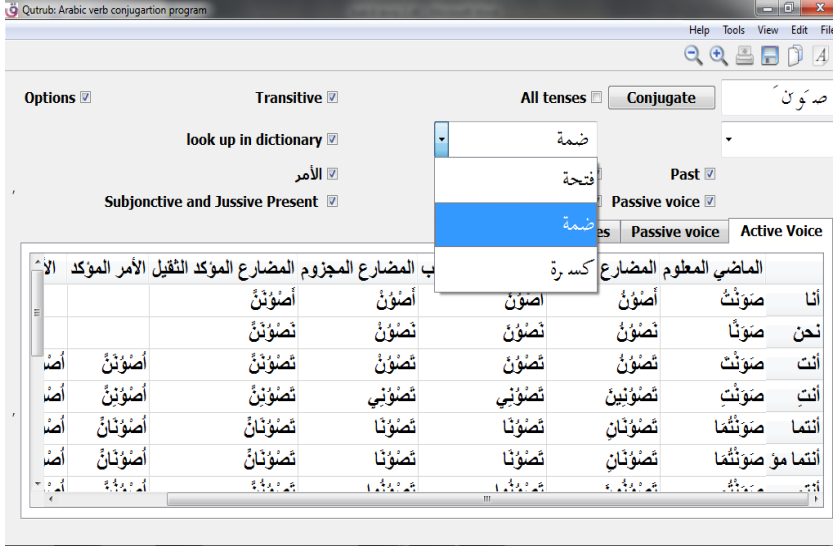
Qutrub: Arabic verb conjugartion program

Help Tools View Edit File

Options ☑ Transitive ☑ All tenses ☐ Conjugate صَوَنَ

look up in dictionary ☑ ضمة

فتحة
ضمة
كسرة

الأمر ☑ Past ☑

Subjonctive and Jussive Present ☑ Passive voice ☑

es Passive voice Active Voice

| | الماضي المعلوم | المضارع | ب | المضارع المجزوم | المضارع المؤكد الثقيل | الأمر المؤكد | الأ |
|---|---|---|---|---|---|---|---|
| أنا | صَوَنْتُ | أَصُوْنُ | أَصُوْنَ | أَصُوْنْ | أَصُوْنَنَّ | | |
| نحن | صَوَنَّا | نَصُوْنُ | نَصُوْنَ | نَصُوْنْ | نَصُوْنَنَّ | | |
| أنت | صَوَنْتَ | تَصُوْنُ | تَصُوْنَ | تَصُوْنْ | تَصُوْنَنَّ | أَصُوْنَنَّ | أَصْ |
| أنتِ | صَوَنْتِ | تَصُوْنِينَ | تَصُوْنِي | تَصُوْنِي | تَصُوْنِنَّ | أَصُوْنِنَّ | أَصْ |
| أنتما | صَوَنْتُمَا | تَصُوْنَانِ | تَصُوْنَا | تَصُوْنَا | تَصُوْنَانِّ | أَصُوْنَانِّ | أَصْ |
| أنتما مؤ | صَوَنْتُمَا | تَصُوْنَانِ | تَصُوْنَا | تَصُوْنَا | تَصُوْنَانِّ | أَصُوْنَانِّ | أَصْ |
| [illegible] | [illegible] | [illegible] | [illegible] | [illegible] | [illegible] | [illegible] | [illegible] |